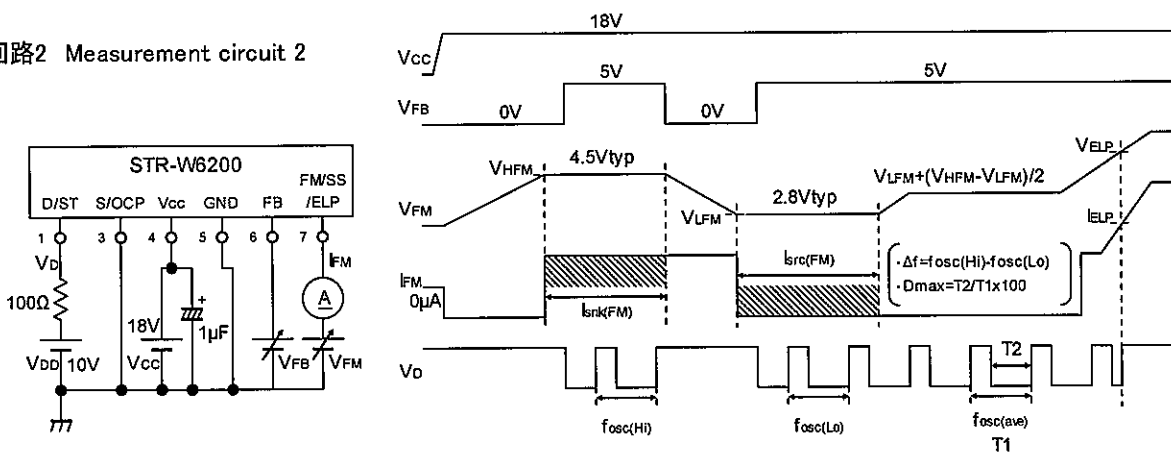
回路2 Measurement circuit 2

STR-W6200

D/ST S/OCP Vcc GND FB FM/SS /ELP

1 3 4 5 6 7

$V_D$

100Ω

$I_{FM}$

A

18V

1μF

$V_{DD}$ 10V

Vcc

$V_{FB}$

$V_{FM}$

18V

Vcc

5V

5V

$V_{FB}$

0V

0V

$V_{HFM}$

4.5Vtyp

$V_{LFM}+(V_{HFM}-V_{LFM})/2$

$V_{ELP}$

$V_{FM}$

$V_{LFM}$

2.8Vtyp

$I_{ELP}$

$I_{FM}$

0μA

$I_{src(FM)}$

$I_{snk(FM)}$

・Δf=fosc(Hi)-fosc(Lo)

・Dmax=T2/T1x100

$V_D$

T2

$f_{osc(Hi)}$

$f_{osc(Lo)}$

$f_{osc(ave)}$

T1